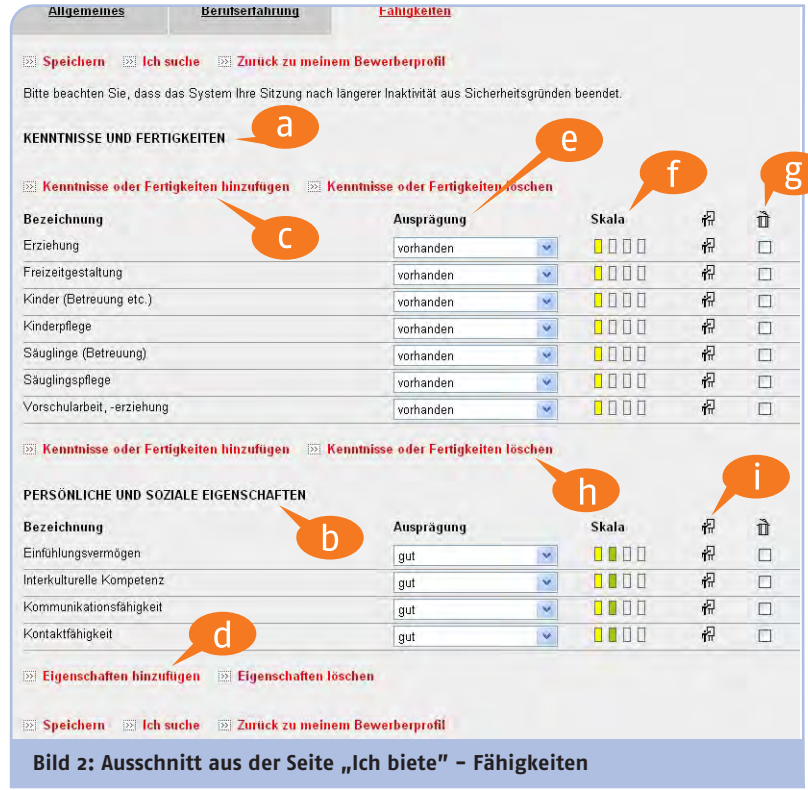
Allgemeines | Berufserfahrung | Fähigkeiten

Speichern Ich suche Zurück zu meinem Bewerberprofil

Bitte beachten Sie, dass das System Ihre Sitzung nach längerer Inaktivität aus Sicherheitsgründen beendet.

KENNTNISSE UND FERTIGKEITEN

a

e

f

g

Kenntnisse oder Fertigkeiten hinzufügen Kenntnisse oder Fertigkeiten löschen

c

| Bezeichnung | Ausprägung | Skala | | |
|---|---|---|---|---|
| Erziehung | vorhanden | | | |
| Freizeitgestaltung | vorhanden | | | |
| Kinder (Betreuung etc.) | vorhanden | | | |
| Kinderpflege | vorhanden | | | |
| Säuglinge (Betreuung) | vorhanden | | | |
| Säuglingspflege | vorhanden | | | |
| Vorschularbeit, -erziehung | vorhanden | | | |

Kenntnisse oder Fertigkeiten hinzufügen Kenntnisse oder Fertigkeiten löschen

h

i

PERSÖNLICHE UND SOZIALE EIGENSCHAFTEN

b

| Bezeichnung | Ausprägung | Skala | | |
|---|---|---|---|---|
| Einfühlungsvermögen | gut | | | |
| Interkulturelle Kompetenz | gut | | | |
| Kommunikationsfähigkeit | gut | | | |
| Kontaktfähigkeit | gut | | | |

d

Eigenschaften hinzufügen Eigenschaften löschen

Speichern Ich suche Zurück zu meinem Bewerberprofil

Bild 2: Ausschnitt aus der Seite „Ich biete" – Fähigkeiten